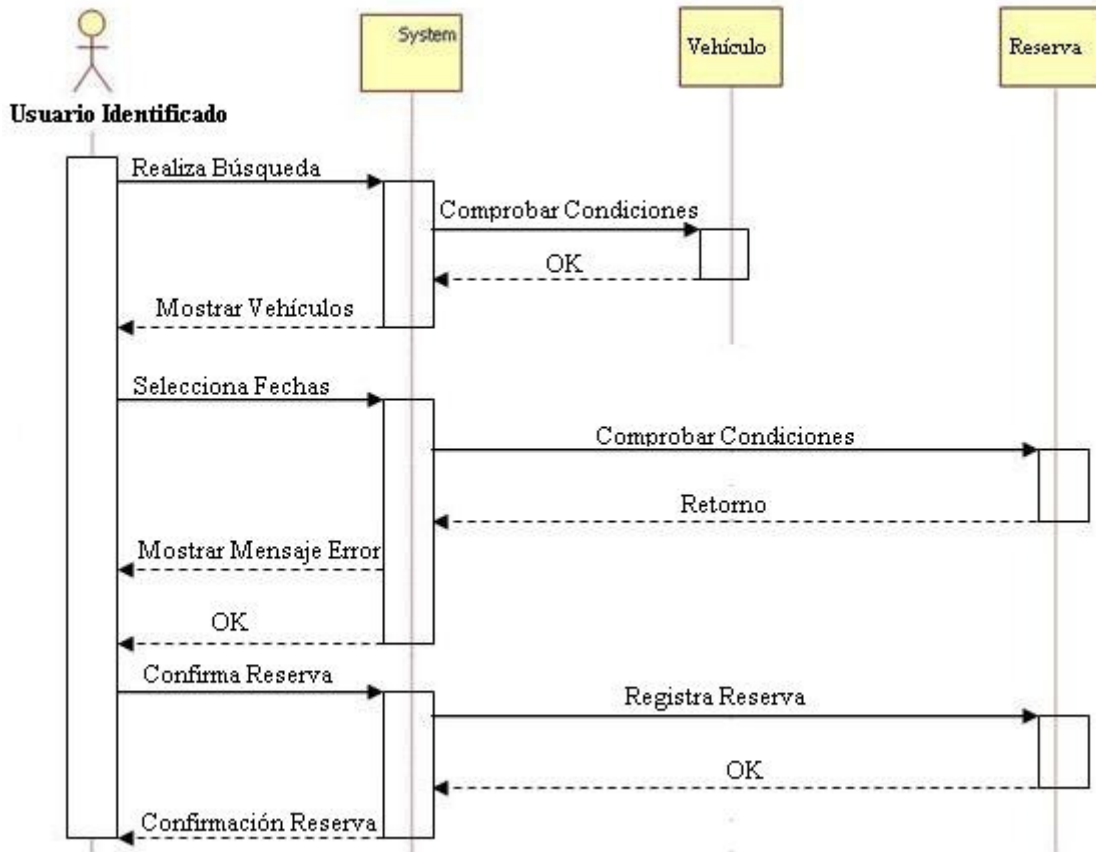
System

Vehículo

Reserva

Usuario Identificado

Realiza Búsqueda

Comprobar Condiciones

OK

Mostrar Vehículos

Selecciona Fechas

Comprobar Condiciones

Retorno

Mostrar Mensaje Error

OK

Confirma Reserva

Registra Reserva

OK

Confirmación Reserva